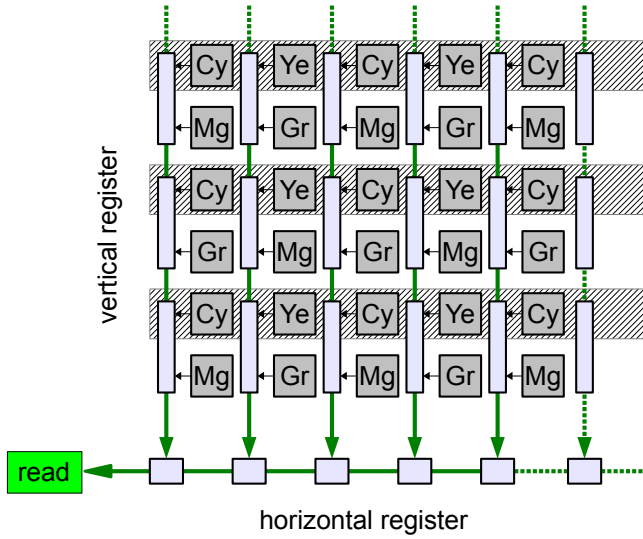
vertical register

| Cy | Ye | Cy | Ye | Cy |
|---|---|---|---|---|
| Mg | Gr | Mg | Gr | Mg |
| Cy | Ye | Cy | Ye | Cy |
| Gr | Mg | Gr | Mg | Gr |
| Cy | Ye | Cy | Ye | Cy |
| Mg | Gr | Mg | Gr | Mg |

read

horizontal register